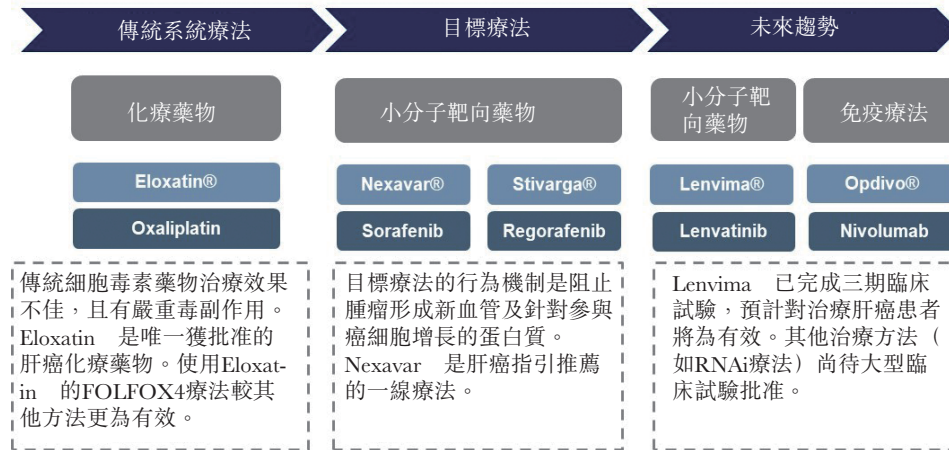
傳統系統療法

目標療法

未來趨勢

化療藥物

Eloxatin®

Oxaliplatin

傳統細胞毒素藥物治療效果不佳，且有嚴重毒副作用。Eloxatin 是唯一獲批准的肝癌化療藥物。使用Eloxatin 的FOLFOX4療法較其他方法更為有效。

小分子靶向藥物

Nexavar®

Stivarga®

Sorafenib

Regorafenib

目標療法的行為機制是阻止腫瘤形成新血管及針對參與癌細胞增長的蛋白質。Nexavar 是肝癌指引推薦的一線療法。

小分子靶向藥物

免疫療法

Lenvima®

Opdivo®

Lenvatinib

Nivolumab

Lenvima 已完成三期臨床試驗，預計對治療肝癌患者將為有效。其他治療方法（如RNAi療法）尚待大型臨床試驗批准。